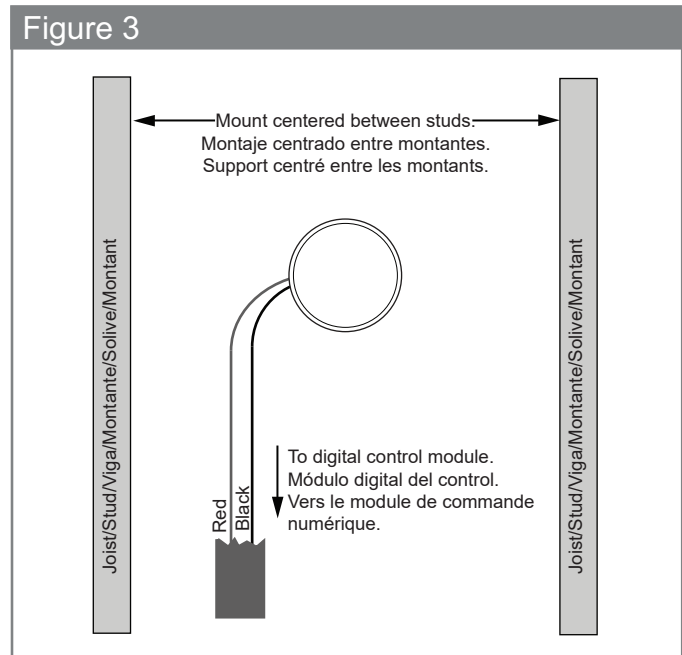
Figure 3

Joist/Stud/Viga/Montante/Solive/Montant

Mount centered between studs.
Montaje centrado entre montantes.
Support centré entre les montants.

Joist/Stud/Viga/Montante/Solive/Montant

Red
Black

To digital control module.
Módulo digital del control.
Vers le module de commande numérique.